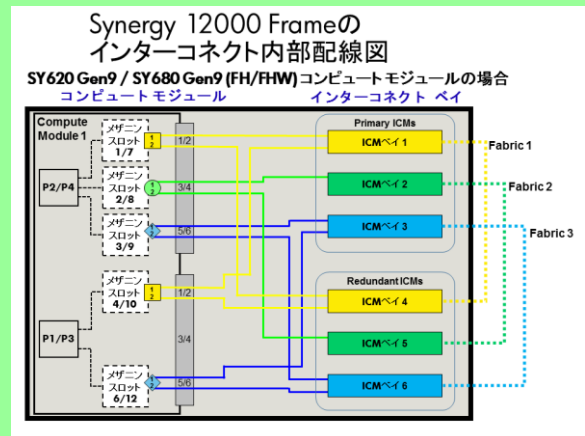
Synergy 12000 Frameの
インターコネクト内部配線図

SY620 Gen9 / SY680 Gen9 (FH/FHW) コンピュートモジュールの場合

コンピュート モジュール

インターコネクト ベイ

Compute Module 1

P2/P4

メザニン スロット 1/7

メザニン スロット 2/8

メザニン スロット 3/9

P1/P3

メザニン スロット 4/10

メザニン スロット 6/12

1 2

1 2

1 2

1 2

1/2

3/4

5/6

1/2

3/4

5/6

Primary ICMs

ICMベイ 1

ICMベイ 2

ICMベイ 3

Redundant ICMs

ICMベイ 4

ICMベイ 5

ICMベイ 6

Fabric 1

Fabric 2

Fabric 3